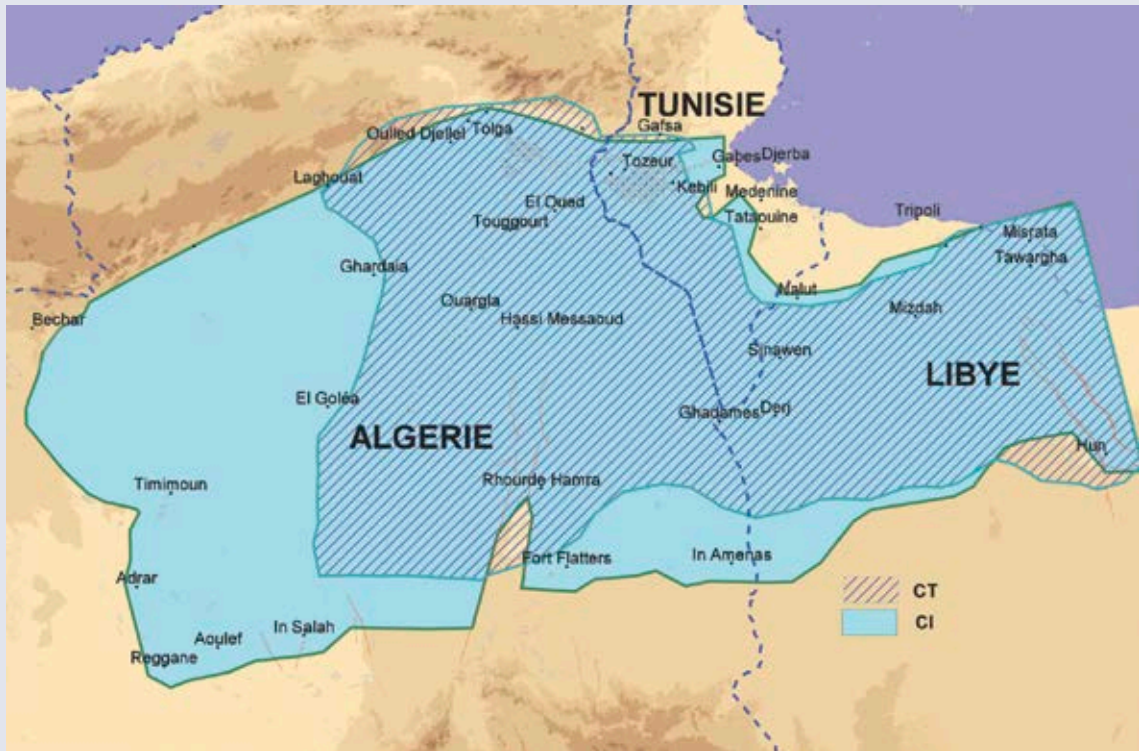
TUNISIE
Gafsa
Oulled Djellel
Tolga
Tozeur
Gabes
Djerba
Kebili
Medenine
Laghouat
El Oued
Touggourt
Tataouine
Tripoli
Misrata
Tawargha
Ghardaia
Nalut
Ouargla
Mizdah
Hassi Messaoud
Bechar
Sinawen
LIBYE
El Golea
Ghadames
Deri
ALGERIE
Hun
Timimoun
Rhourde Hamra
Fort Flatters
In Amenas
Adrar
CT
CI
In Salah
Aoulef
Reggane